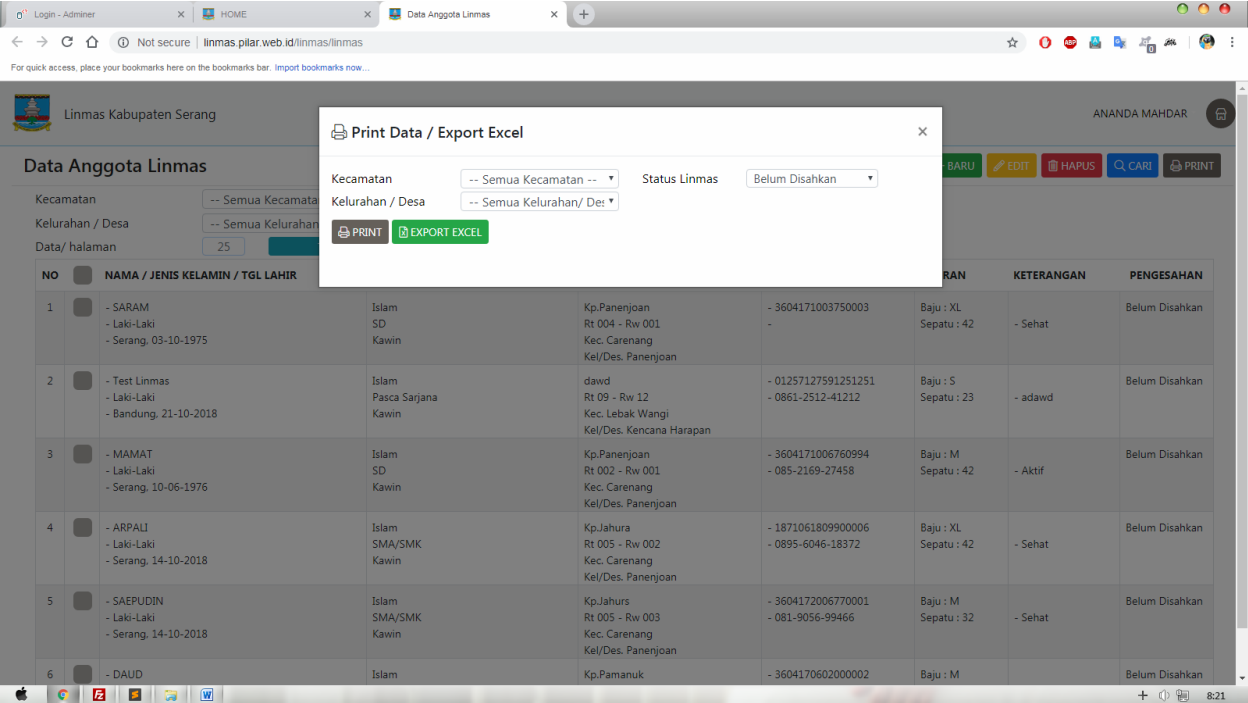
Login - Adminer
HOME
Data Anggota Linmas

Not secure | linmas.pilar.web.id/linmas/linmas

For quick access, place your bookmarks here on the bookmarks bar. Import bookmarks now...

Linmas Kabupaten Serang

ANANDA MAHDAR

Data Anggota Linmas

BARU EDIT HAPUS CARI PRINT

Kecamatan -- Semua Kecamata
Kelurahan / Desa -- Semua Kelurahan
Data/ halaman 25

Print Data / Export Excel

Kecamatan -- Semua Kecamatan --
Kelurahan / Desa -- Semua Kelurahan/ Des
Status Linmas Belum Disahkan

PRINT EXPORT EXCEL

| NO | | NAMA / JENIS KELAMIN / TGL LAHIR | | | | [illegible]RAN | KETERANGAN | PENGESAHAN |
|---|---|---|---|---|---|---|---|---|
| 1 | | - SARAM - Laki-Laki - Serang, 03-10-1975 | Islam SD Kawin | Kp.Panenjoan Rt 004 - Rw 001 Kec. Carenang Kel/Des. Panenjoan | - 3604171003750003 - | Baju : XL Sepatu : 42 | - Sehat | Belum Disahkan |
| 2 | | - Test Linmas - Laki-Laki - Bandung, 21-10-2018 | Islam Pasca Sarjana Kawin | dawd Rt 09 - Rw 12 Kec. Lebak Wangi Kel/Des. Kencana Harapan | - 01257127591251251 - 0861-2512-41212 | Baju : S Sepatu : 23 | - adawd | Belum Disahkan |
| 3 | | - MAMAT - Laki-Laki - Serang, 10-06-1976 | Islam SD Kawin | Kp.Panenjoan Rt 002 - Rw 001 Kec. Carenang Kel/Des. Panenjoan | - 3604171006760994 - 085-2169-27458 | Baju : M Sepatu : 42 | - Aktif | Belum Disahkan |
| 4 | | - ARPALI - Laki-Laki - Serang, 14-10-2018 | Islam SMA/SMK Kawin | Kp.Jahura Rt 005 - Rw 002 Kec. Carenang Kel/Des. Panenjoan | - 1871061809900006 - 0895-6046-18372 | Baju : XL Sepatu : 42 | - Sehat | Belum Disahkan |
| 5 | | - SAEPUDIN - Laki-Laki - Serang, 14-10-2018 | Islam SMA/SMK Kawin | Kp.Jahurs Rt 005 - Rw 003 Kec. Carenang Kel/Des. Panenjoan | - 3604172006770001 - 081-9056-99466 | Baju : M Sepatu : 32 | - Sehat | Belum Disahkan |
| 6 | | - DAUD | Islam | Kp.Pamanuk | - 3604170602000002 | Baju : M | | Belum Disahkan |

8:21